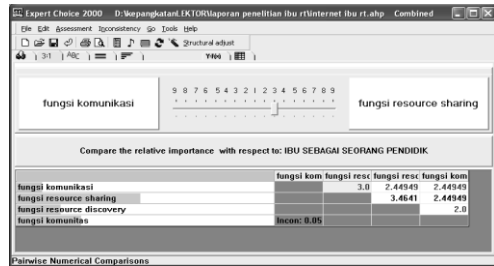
Expert Choice 2000 D:\kepangkatanLEKTOR\laporan penelitian ibu rt\internet ibu rt.ahp Combined

File Edit Assessment Inconsistency Go Tools Help

Structural adjust

3:1 ABC

fungsi komunikasi

9 8 7 6 5 4 3 2 1 2 3 4 5 6 7 8 9

fungsi resource sharing

Compare the relative importance with respect to: IBU SEBAGAI SEORANG PENDIDIK

| | fungsi kom | fungsi reso | fungsi reso | fungsi kom |
|---|---|---|---|---|
| fungsi komunikasi | | 3.0 | 2.44949 | 2.44949 |
| fungsi resource sharing | | | 3.4641 | 2.44949 |
| fungsi resource discovery | | | | 2.0 |
| fungsi komunitas | Incon: 0.05 | | | |

Pairwise Numerical Comparisons